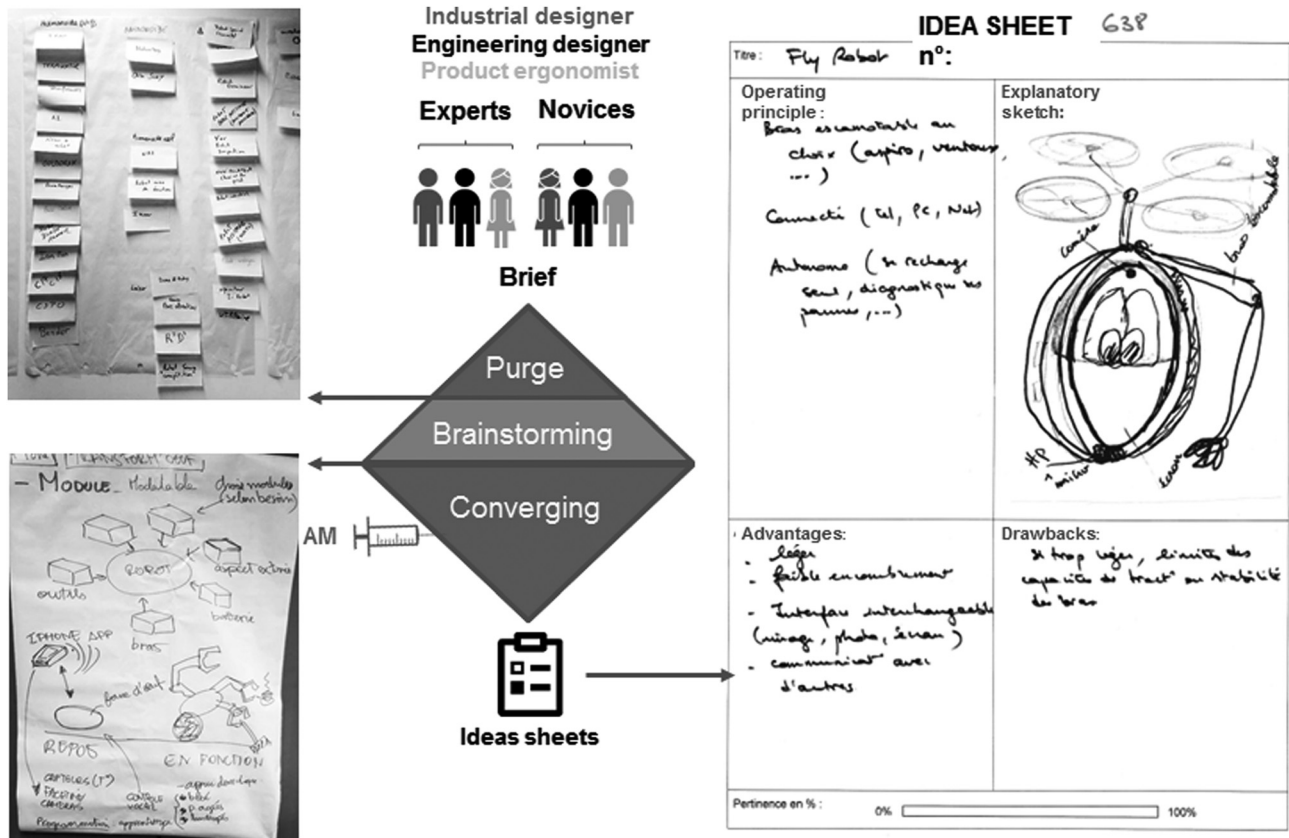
Industrial designer
Engineering designer
Product ergonomist

Experts Novices

Brief

Purge
Brainstorming
Converging

AM

Ideas sheets

- MODULE Modulable
choix modules (selon besoin)
ROBOT
aspect extérieur
outils
batterie
bras
IPHONE APP
forme d'état
REPOS
EN FONCTION
CAPTEURS
CONTRÔLE VOCAL
Programmation apprentissage

IDEA SHEET 638
n°:
Titre : Fly Robot

Operating principle :
Bras escamotable au choix (aspiro, venteuse, ...)

Connecté (tel, PC, Net)

Autonome (se recharge seul, diagnostique les pannes, ...)

Explanatory sketch:
caméra
bras escamotable
HP
micro
écran

Advantages:
- léger
- faible encombrement
- Interface interchangeable (miroir, photo, écran)
- communicat° avec d'autres

Drawbacks:
Si trop léger, limite des capacités de tract° ou stabilité des bras

Pertinence en % :
0%
100%